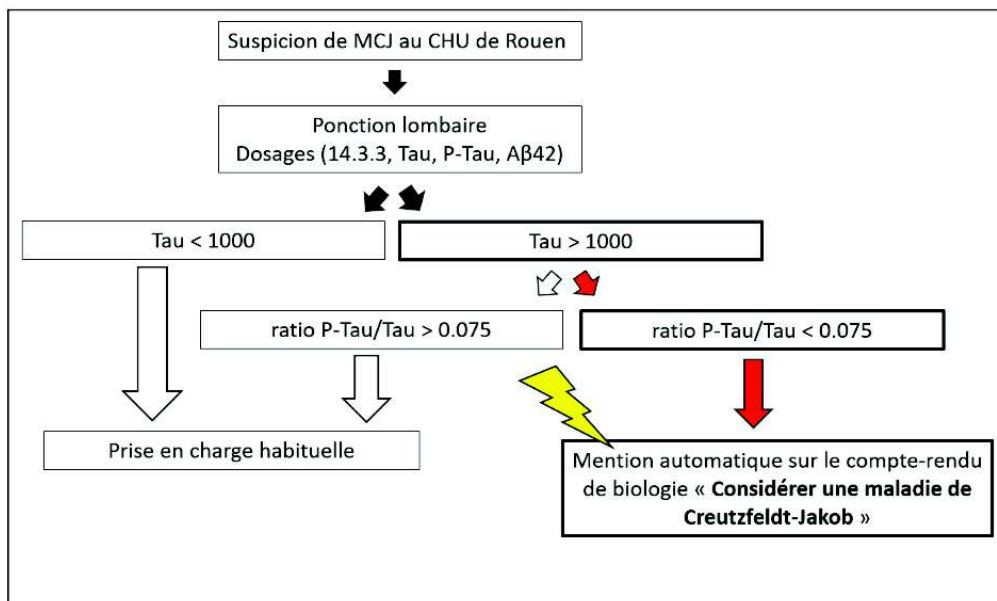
Suspicion de MCJ au CHU de Rouen

Ponction lombaire
Dosages (14.3.3, Tau, P-Tau, Aβ42)

Tau < 1000

Tau > 1000

ratio P-Tau/Tau > 0.075

ratio P-Tau/Tau < 0.075

Prise en charge habituelle

Mention automatique sur le compte-rendu de biologie « **Considérer une maladie de Creutzfeldt-Jakob** »